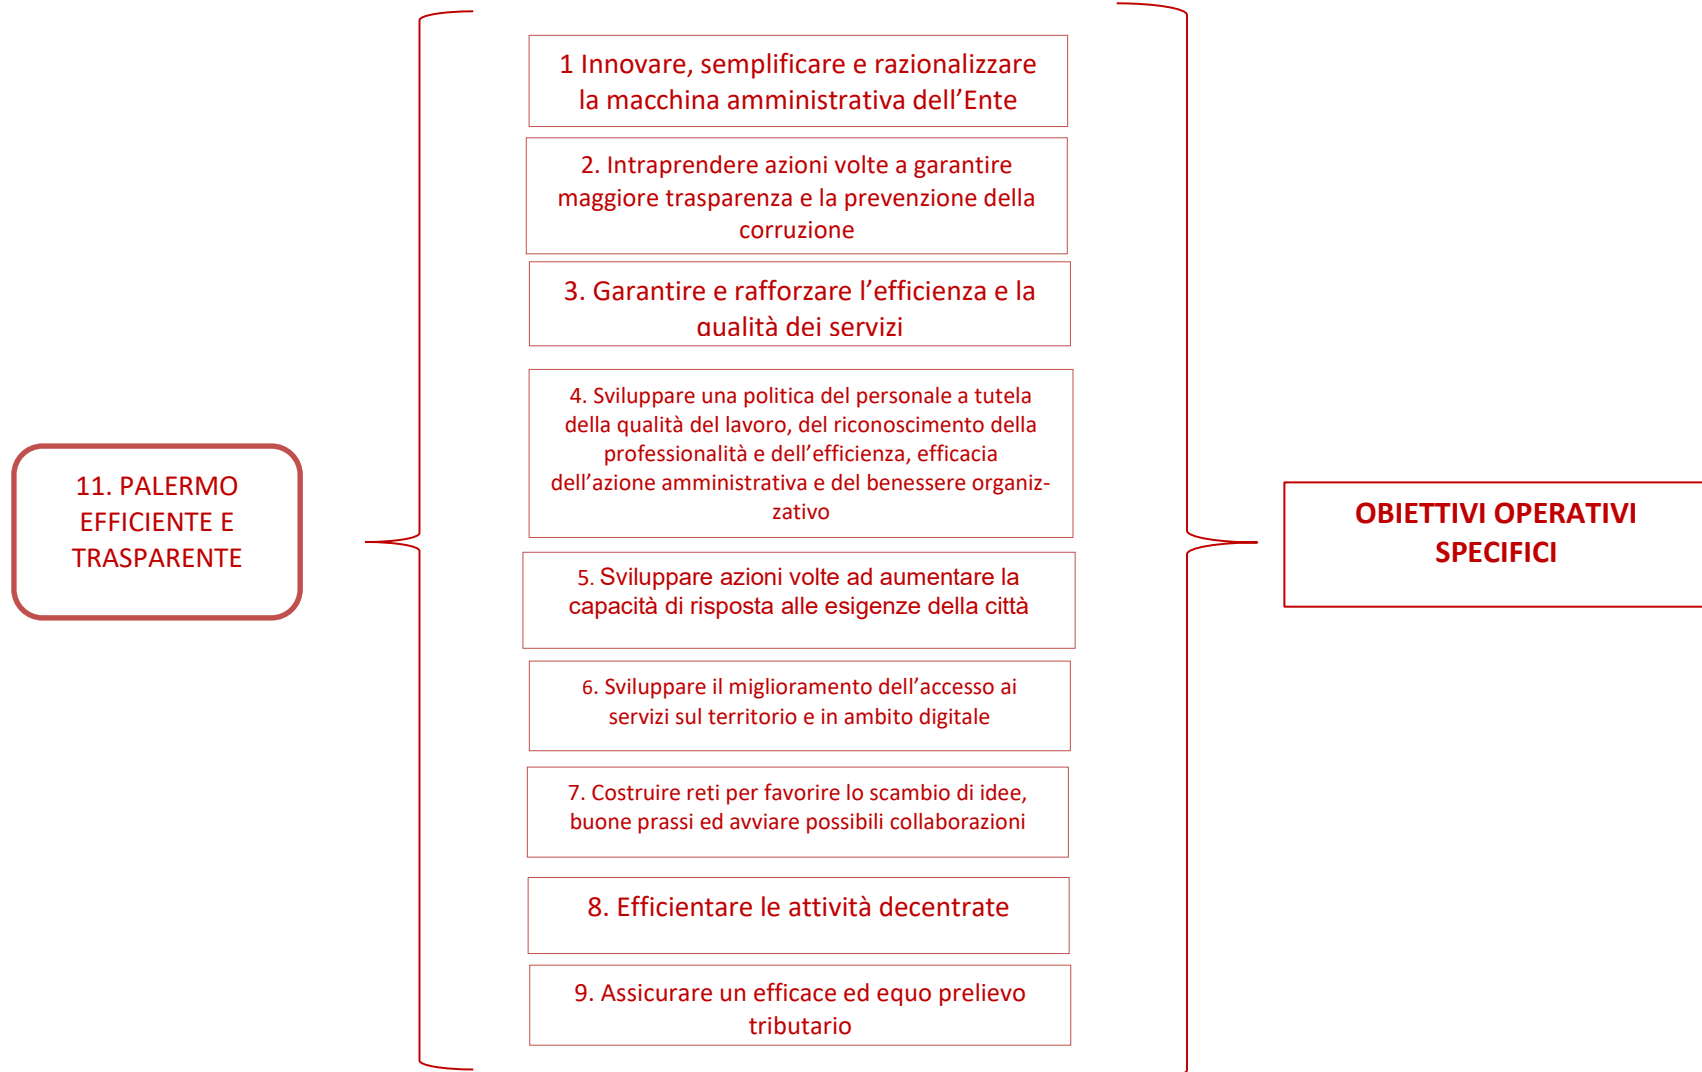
11. PALERMO EFFICIENTE E TRASPARENTE

1 Innovare, semplificare e razionalizzare la macchina amministrativa dell’Ente

2. Intraprendere azioni volte a garantire maggiore trasparenza e la prevenzione della corruzione

3. Garantire e rafforzare l’efficienza e la qualità dei servizi

4. Sviluppare una politica del personale a tutela della qualità del lavoro, del riconoscimento della professionalità e dell’efficienza, efficacia dell’azione amministrativa e del benessere organizzativo

5. Sviluppare azioni volte ad aumentare la capacità di risposta alle esigenze della città

6. Sviluppare il miglioramento dell’accesso ai servizi sul territorio e in ambito digitale

7. Costruire reti per favorire lo scambio di idee, buone prassi ed avviare possibili collaborazioni

8. Efficientare le attività decentrate

9. Assicurare un efficace ed equo prelievo tributario

OBIETTIVI OPERATIVI SPECIFICI